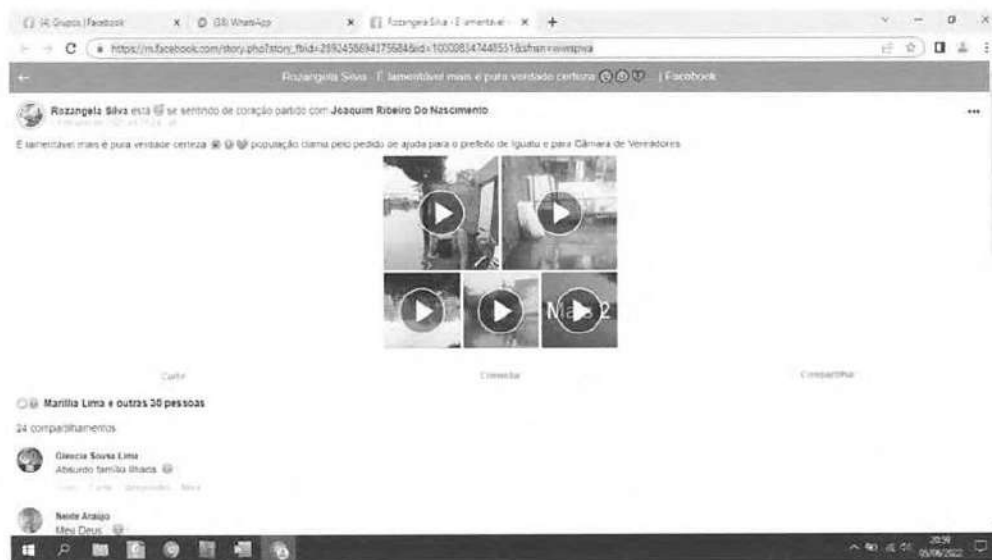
(4) Grupos | Facebook × (33) WhatsApp × Rozangela Silva - É lamentável × +

https://m.facebook.com/story.php?story_fbid=2592458694175684&id=100008347448551&sfnsn=wiwspwa

← Rozangela Silva - É lamentável mais é pura verdade certeza | Facebook

Rozangela Silva está se sentindo de coração partido com Joaquim Ribeiro Do Nascimento.

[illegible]

É lamentável mais é pura verdade certeza população clama pelo pedido de ajuda para o prefeito de Iguatu e para Câmara de Vereadores

Mais 2

Curtir Comentar Compartilhar

Marillia Lima e outras 30 pessoas

24 compartilhamentos

Gleucia Sousa Lima
Absurdo família ilhada

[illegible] Curtir Responder Mais

Neide Araújo
Meu Deus

20:39
05/06/2022